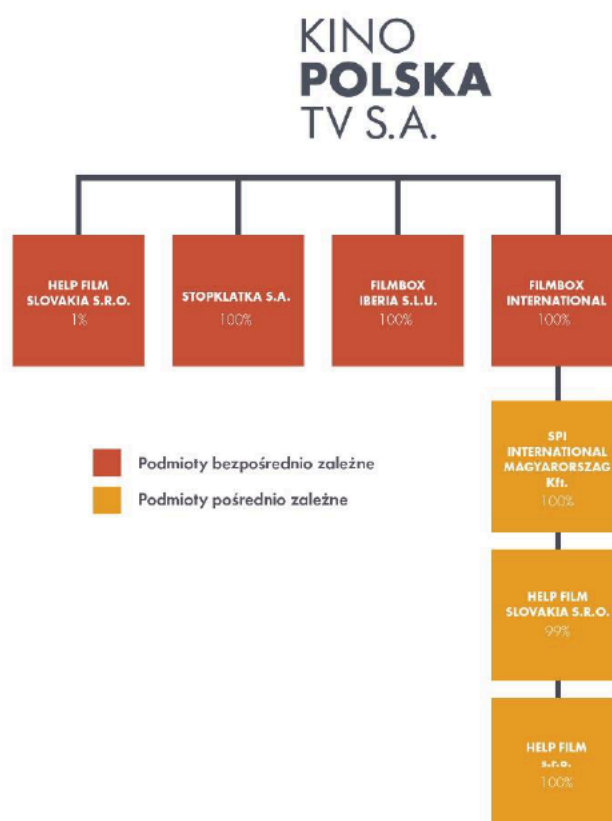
KINO
POLSKA
TV S.A.

HELP FILM SLOVAKIA S.R.O.
1%

STOPKLATKA S.A.
100%

FILMBOX IBERIA S.L.U.
100%

FILMBOX INTERNATIONAL
100%

SPI INTERNATIONAL MAGYARORSZAG Kft.
100%

HELP FILM SLOVAKIA S.R.O.
99%

HELP FILM s.r.o.
100%

Podmioty bezpośrednio zależne

Podmioty pośrednio zależne